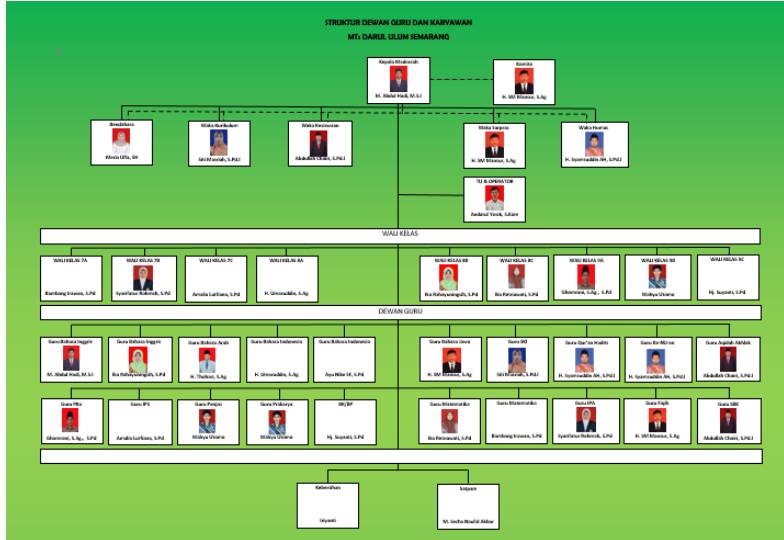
STRUKTUR DEWAN GURU DAN KARYAWAN
MTs DARUL ULUM SEMARANG

Kepala Madrasah
M. Abdul Hadi, M.S.I

Komite
H. SM Mansur, S.Ag

Bendahara
Meela Ulfa, SH

Waka Kurikulum
Siti Masruh, S.Pd.I

Waka Kesiswaan
Abdullah Chaer, S.Pd.I

Waka Sarpras
H. SM Mansur, S.Ag

Waka Humas
H. Syamsuddin AH, S.Pd.I

TU & OPERATOR
Andarul Yasik, S.Kom

WALI KELAS

WALI KELAS 7A
Bambang Irawan, S.Pd

WALI KELAS 7B
Syarifatun Rohmah, S.Pd

WALI KELAS 7C
Amalia Lutfiana, S.Pd

WALI KELAS 8A
H. Umronuddin, S.Ag

WALI KELAS 8B
Ika Rahayuningsih, S.Pd

WALI KELAS 8C
Ika Permawati, S.Pd

WALI KELAS 9A
Ghomimi, S.Ag., S.Pd

WALI KELAS 9B
Wahyu Utomo

WALI KELAS 9C
Hj. Suyanti, S.Pd

DEWAN GURU

Guru Bahasa Inggris
M. Abdul Hadi, M.S.I

Guru Bahasa Inggris
Ika Rahayuningsih, S.Pd

Guru Bahasa Arab
H. Thohari, S.Ag

Guru Bahasa Indonesia
H. Umronuddin, S.Ag

Guru Bahasa Indonesia
Ayu Nike SF, S.Pd

Guru Bahasa Jawa
H. SM Mansur, S.Ag

Guru SKI
Siti Masruh, S.Pd.I

Guru Qur'an Hadits
H. Syamsuddin AH, S.Pd.I

Guru Ke-NU-an
H. Syamsuddin AH, S.Pd.I

Guru Aqidah Akhlak
Abdullah Chaer, S.Pd.I

Guru PKn
Ghomimi, S.Ag., S.Pd

Guru IPS
Amalia Lutfiana, S.Pd

Guru Penjas
Wahyu Utomo

Guru Prakarya
Wahyu Utomo

BK/BP
Hj. Suyanti, S.Pd

Guru Matematika
Ika Permawati, S.Pd

Guru Matematika
Bambang Irawan, S.Pd

Guru IPA
Syarifatun Rohmah, S.Pd

Guru Fiqih
H. SM Mansur, S.Ag

Guru SBK
Abdullah Chaer, S.Pd.I

Kebersihan
Siyanti

Satpam
M. Sechu Maulid Akbar